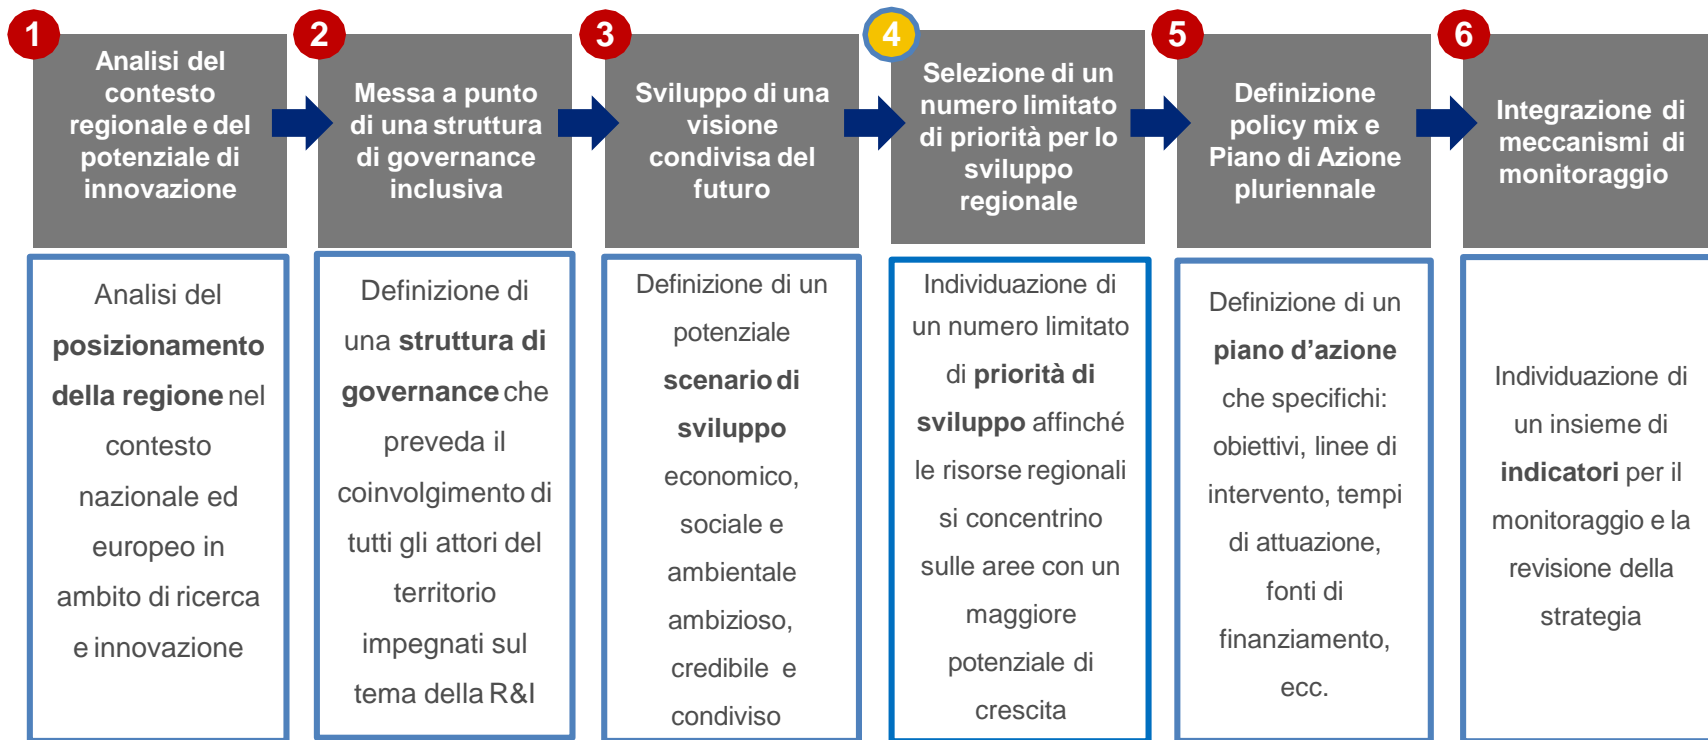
1
Analisi del contesto regionale e del potenziale di innovazione

2
Messa a punto di una struttura di governance inclusiva

3
Sviluppo di una visione condivisa del futuro

4
Selezione di un numero limitato di priorità per lo sviluppo regionale

5
Definizione policy mix e Piano di Azione pluriennale

6
Integrazione di meccanismi di monitoraggio

Analisi del **posizionamento della regione** nel contesto nazionale ed europeo in ambito di ricerca e innovazione

Definizione di una **struttura di governance** che preveda il coinvolgimento di tutti gli attori del territorio impegnati sul tema della R&I

Definizione di un potenziale **scenario di sviluppo** economico, sociale e ambientale ambizioso, credibile e condiviso

Individuazione di un numero limitato di **priorità di sviluppo** affinché le risorse regionali si concentrino sulle aree con un maggiore potenziale di crescita

Definizione di un **piano d'azione** che specifichi: obiettivi, linee di intervento, tempi di attuazione, fonti di finanziamento, ecc.

Individuazione di un insieme di **indicatori** per il monitoraggio e la revisione della strategia